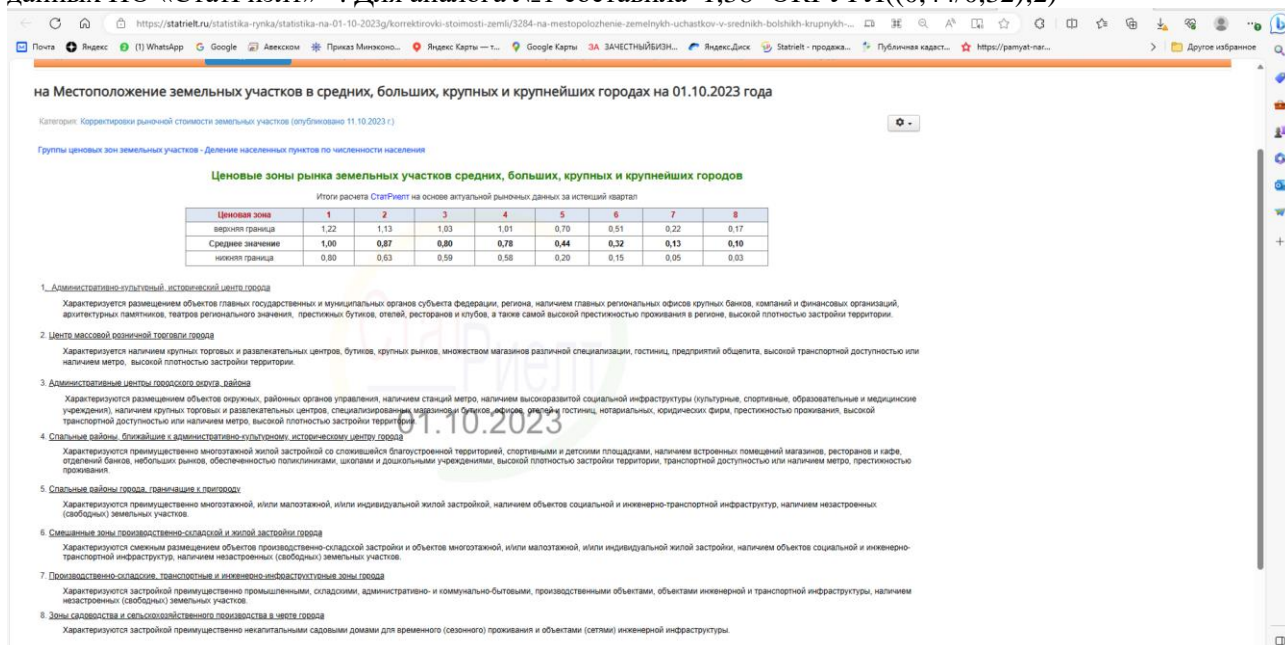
данных ИС «СтатРиэлт». Для аналога №1 составила 1,38=ОКРУГЛ((0,44/0,32),2)

https://statrielt.ru/statistika-rynka/statistika-na-01-10-2023g/korrektirovki-stoimosti-zemli/3284-na-mestopolozhenie-zemelnykh-uchastkov-v-srednikh-bolshikh-krupnykh-...

Почта Яндекс (1) WhatsApp Google Авексом Приказ Минэконо... Яндекс Карты — т... Google Карты ЗА ЗАЧЕСТНЫЙБИЗН... Яндекс.Диск Statrielt - продажа... Публичная кадаст... https://pamyat-nar... Другое избранное

на Местоположение земельных участков в средних, больших, крупных и крупнейших городах на 01.10.2023 года

Категория: Корректировки рыночной стоимости земельных участков (опубликовано 11.10.2023 г.)

Группы ценовых зон земельных участков - Деление населенных пунктов по численности населения

Ценовые зоны рынка земельных участков средних, больших, крупных и крупнейших городов

Итоги расчета СтатРиелт на основе актуальной рыночных данных за истекший квартал

| Ценовая зона | 1 | 2 | 3 | 4 | 5 | 6 | 7 | 8 |
|---|---|---|---|---|---|---|---|---|
| верхняя граница | 1,22 | 1,13 | 1,03 | 1,01 | 0,70 | 0,51 | 0,22 | 0,17 |
| Среднее значение | 1,00 | 0,87 | 0,80 | 0,78 | 0,44 | 0,32 | 0,13 | 0,10 |
| нижняя граница | 0,80 | 0,63 | 0,59 | 0,58 | 0,20 | 0,15 | 0,05 | 0,03 |

1. Административно-культурный, исторический центр города

Характеризуется размещением объектов главных государственных и муниципальных органов субъекта федерации, региона, наличием главных региональных офисов крупных банков, компаний и финансовых организаций, архитектурных памятников, театров регионального значения, престижных бутиков, отелей, ресторанов и клубов, а также самой высокой престижностью проживания в регионе, высокой плотностью застройки территории.

2. Центр массовой розничной торговли города

Характеризуется наличием крупных торговых и развлекательных центров, бутиков, крупных рынков, множеством магазинов различной специализации, гостиниц, предприятий общепита, высокой транспортной доступностью или наличием метро, высокой плотностью застройки территории.

3. Административные центры городского округа, района

Характеризуются размещением объектов окружных, районных органов управления, наличием станций метро, наличием высокоразвитой социальной инфраструктуры (культурные, спортивные, образовательные и медицинские учреждения), наличием крупных торговых и развлекательных центров, специализированных магазинов и бутиков, офисов, отелей и гостиниц, нотариальных, юридических фирм, престижностью проживания, высокой транспортной доступностью или наличием метро, высокой плотностью застройки территории.

СтатРиелт 01.10.2023

4. Спальные районы, ближайшие к административно-культурному, историческому центру города

Характеризуются преимущественно многоэтажной жилой застройкой со сложившейся благоустроенной территорией, спортивными и детскими площадками, наличием встроенных помещений магазинов, ресторанов и кафе, отделений банков, небольших рынков, обеспеченностью поликлиниками, школами и дошкольными учреждениями, высокой плотностью застройки территории, транспортной доступностью или наличием метро, престижностью проживания.

5. Спальные районы города, граничащие к пригороду

Характеризуются преимущественно многоэтажной, и/или малоэтажной, и/или индивидуальной жилой застройкой, наличием объектов социальной и инженерно-транспортной инфраструктур, наличием незастроенных (свободных) земельных участков.

6. Смешанные зоны производственно-складской и жилой застройки города

Характеризуются смежным размещением объектов производственно-складской застройки и объектов многоэтажной, и/или малоэтажной, и/или индивидуальной жилой застройки, наличием объектов социальной и инженерно-транспортной инфраструктур, наличием незастроенных (свободных) земельных участков.

7. Производственно-складские, транспортные и инженерно-инфраструктурные зоны города

Характеризуются застройкой преимущественно промышленными, складскими, административно- и коммунально-бытовыми, производственными объектами, объектами инженерной и транспортной инфраструктуры, наличием незастроенных (свободных) земельных участков.

8. Зоны садоводства и сельскохозяйственного производства в черте города

Характеризуются застройкой преимущественно некапитальными садовыми домами для временного (сезонного) проживания и объектами (сетями) инженерной инфраструктуры.